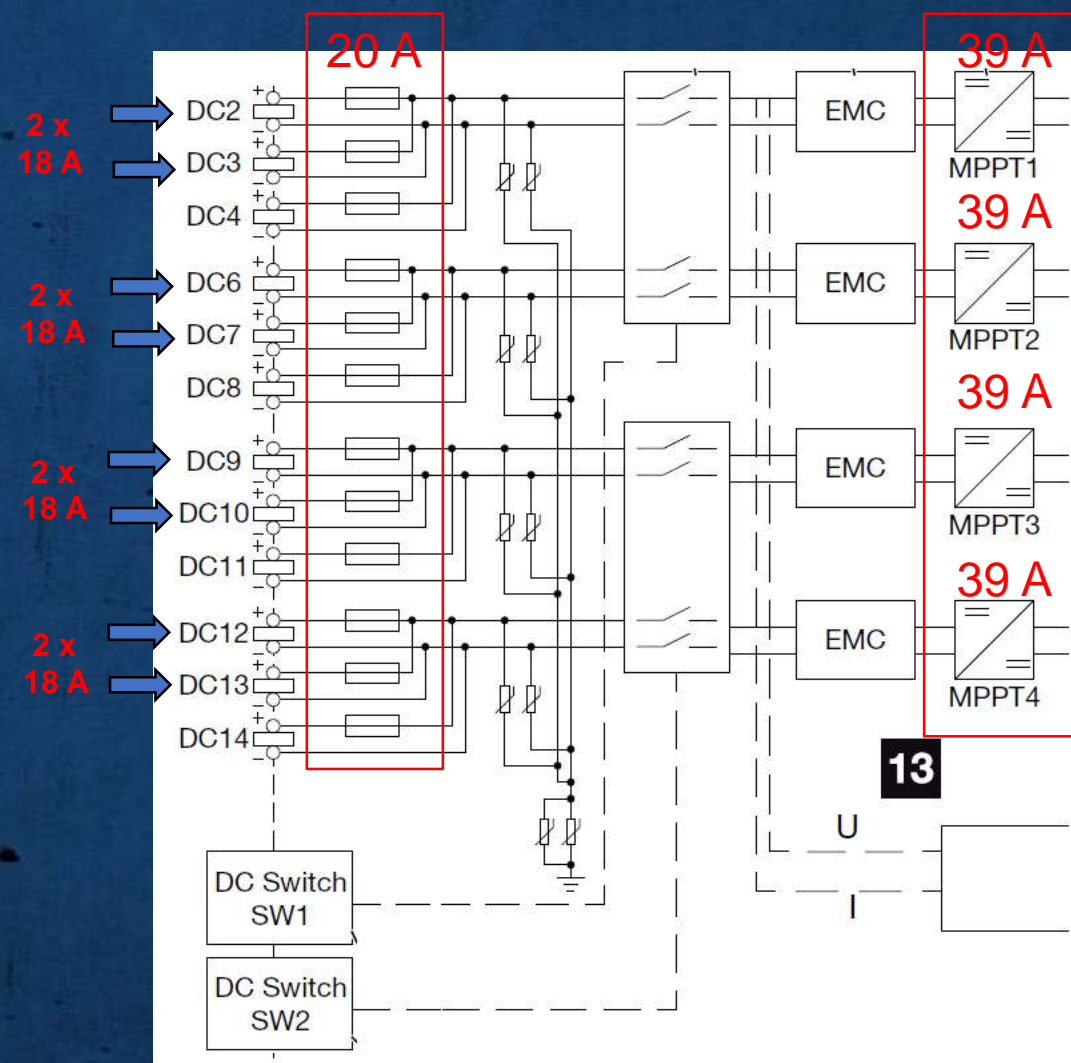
20 A

39 A

2 x
18 A

DC2
DC3
DC4

EMC

MPPT1

39 A

2 x
18 A

DC6
DC7
DC8

EMC

MPPT2

39 A

2 x
18 A

DC9
DC10
DC11

EMC

MPPT3

39 A

2 x
18 A

DC12
DC13
DC14

EMC

MPPT4

13

U

I

DC Switch
SW1

DC Switch
SW2